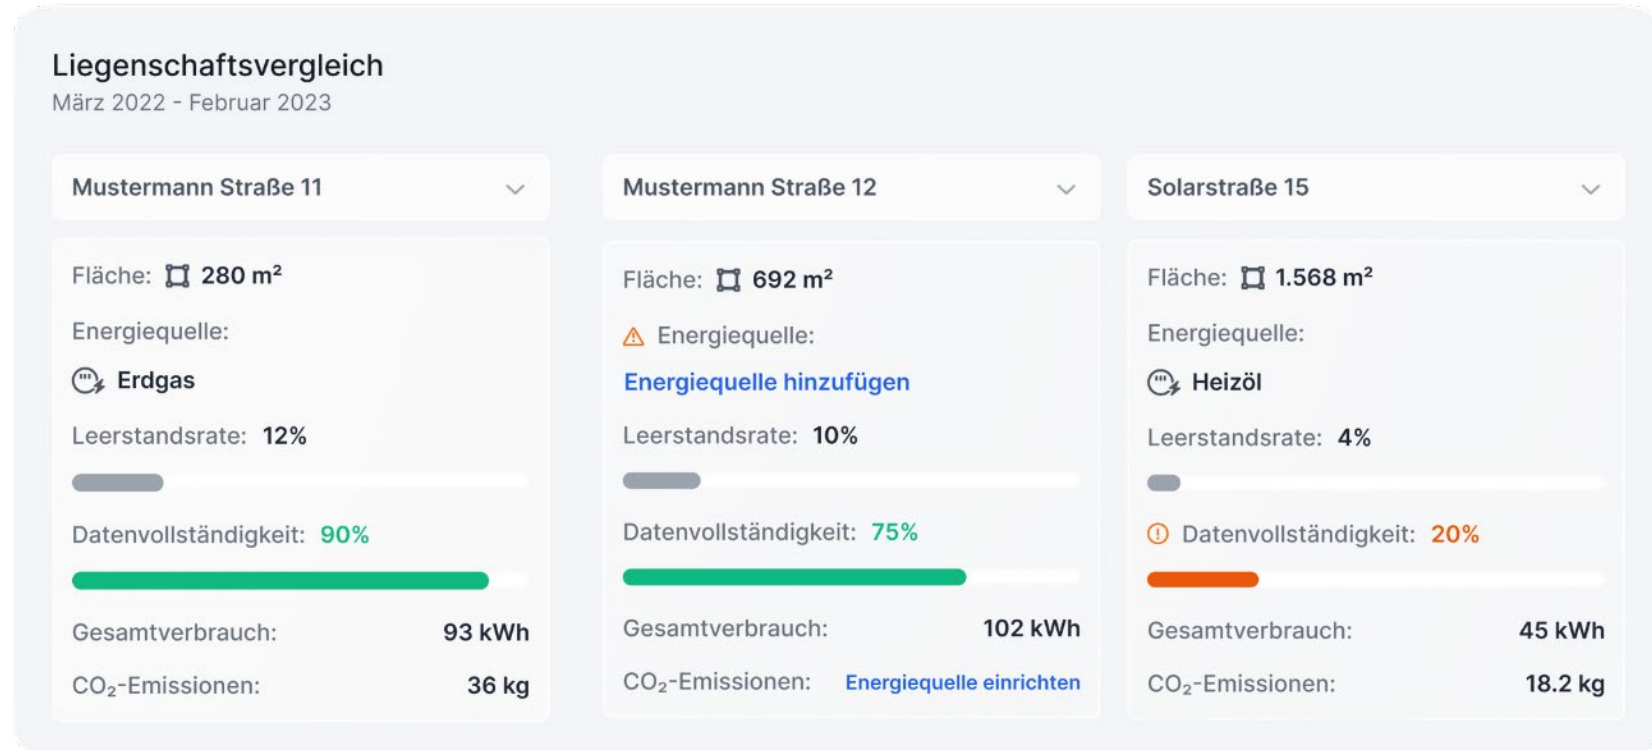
Liegenschaftsvergleich
März 2022 - Februar 2023

Mustermann Straße 11

Fläche: 280 m²

Energiequelle:

Erdgas

Leerstandsrate: 12%

Datenvollständigkeit: 90%

Gesamtverbrauch: 93 kWh

$CO_2$-Emissionen: 36 kg

Mustermann Straße 12

Fläche: 692 m²

Energiequelle:

Energiequelle hinzufügen

Leerstandsrate: 10%

Datenvollständigkeit: 75%

Gesamtverbrauch: 102 kWh

$CO_2$-Emissionen: Energiequelle einrichten

Solarstraße 15

Fläche: 1.568 m²

Energiequelle:

Heizöl

Leerstandsrate: 4%

Datenvollständigkeit: 20%

Gesamtverbrauch: 45 kWh

$CO_2$-Emissionen: 18.2 kg